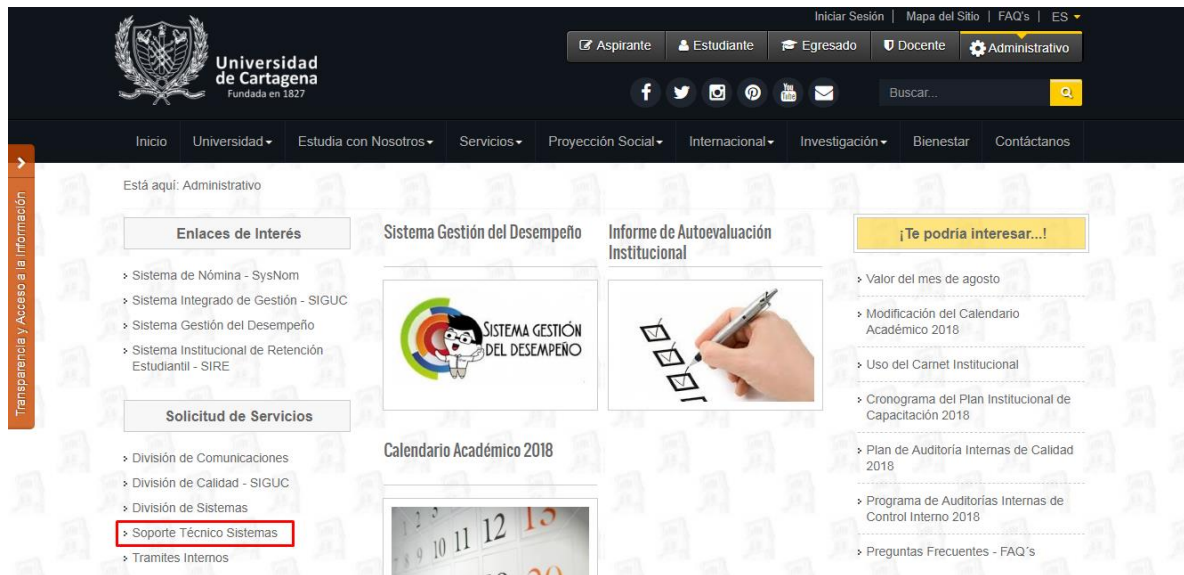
Iniciar Sesión | Mapa del Sitio | FAQ's | ES

Universidad de Cartagena
Fundada en 1827

Aspirante
Estudiante
Egresado
Docente
Administrativo

Buscar...

Inicio
Universidad
Estudia con Nosotros
Servicios
Proyección Social
Internacional
Investigación
Bienestar
Contáctanos

Transparencia y Acceso a la Información

Está aquí: Administrativo

Enlaces de Interés

› Sistema de Nómina - SysNom
› Sistema Integrado de Gestión - SIGUC
› Sistema Gestión del Desempeño
› Sistema Institucional de Retención Estudiantil - SIRE

Solicitud de Servicios

› División de Comunicaciones
› División de Calidad - SIGUC
› División de Sistemas
› Soporte Técnico Sistemas
› Tramites Internos

Sistema Gestión del Desempeño

SISTEMA GESTIÓN DEL DESEMPEÑO

Informe de Autoevaluación Institucional

Calendario Académico 2018

10 11 12 13

¡Te podria interesar...!

› Valor del mes de agosto
› Modificación del Calendario Académico 2018
› Uso del Carnet Institucional
› Cronograma del Plan Institucional de Capacitación 2018
› Plan de Auditoría Internas de Calidad 2018
› Programa de Auditorías Internas de Control Interno 2018
› Preguntas Frecuentes - FAQ´s